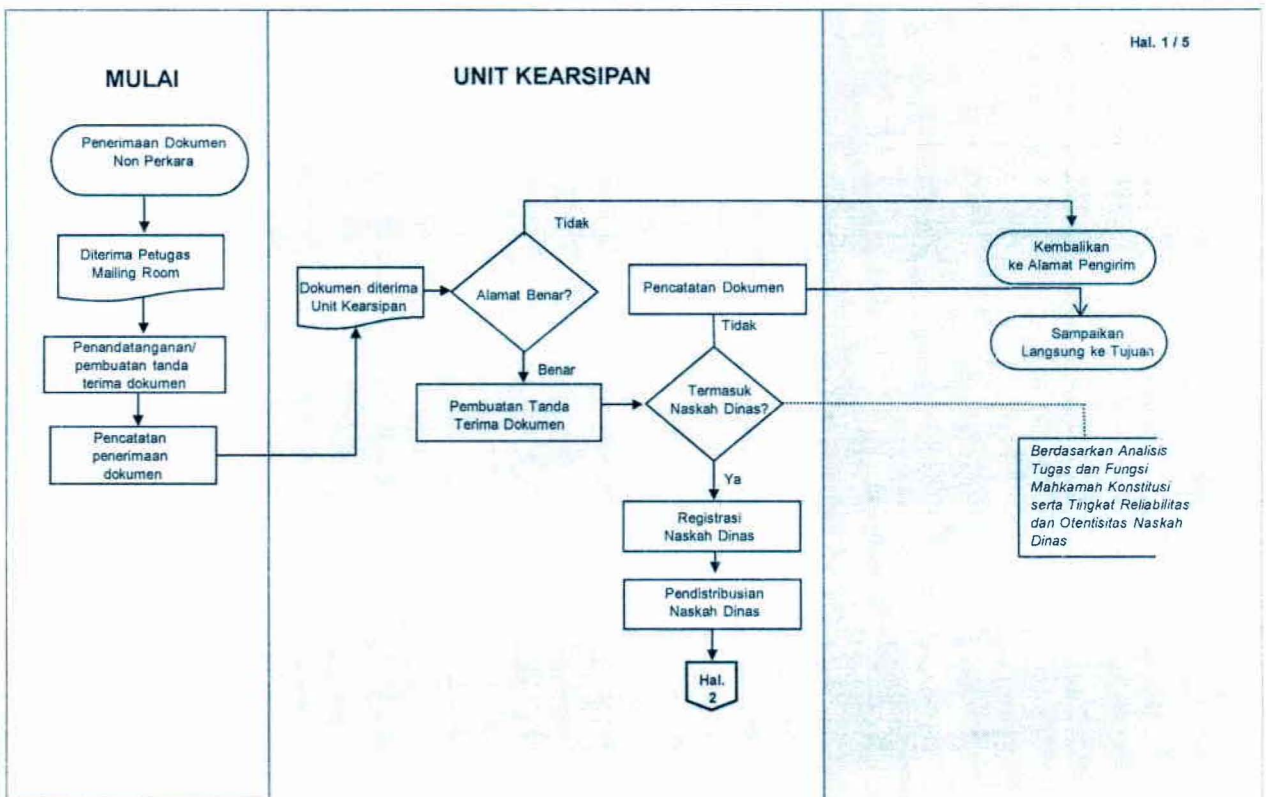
Hal. 1 / 5

MULAI

UNIT KEARSIPAN

Penerimaan Dokumen Non Perkara

Diterima Petugas Mailing Room

Penandatanganan/ pembuatan tanda terima dokumen

Pencatatan penerimaan dokumen

Dokumen diterima Unit Kearsipan

Tidak

Alamat Benar?

Benar

Pembuatan Tanda Terima Dokumen

Pencatatan Dokumen

Tidak

Termasuk Naskah Dinas?

Ya

Registrasi Naskah Dinas

Pendistribusian Naskah Dinas

Hal. 2

Kembalikan ke Alamat Pengirim

Sampaikan Langsung ke Tujuan

Berdasarkan Analisis Tugas dan Fungsi Mahkamah Konstitusi serta Tingkat Reliabilitas dan Otentisitas Naskah Dinas